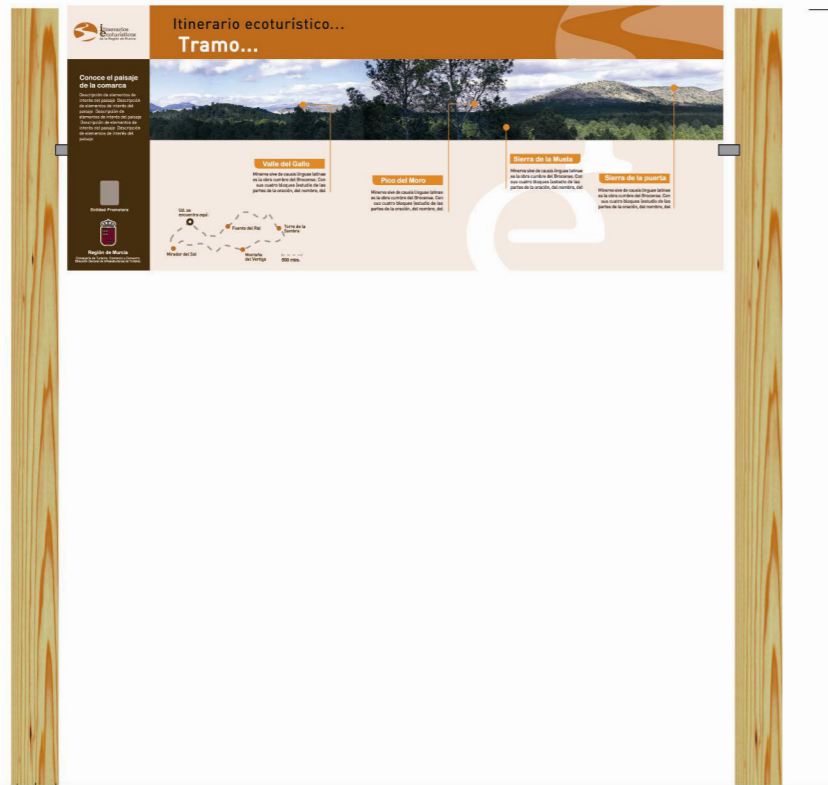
Itinerarios Ecoturísticos de la Región de Murcia

Itinerario ecoturístico...

Tramo...

Conoce el paisaje de la comarca

Descripción de elementos de interés del paisaje. Descripción de elementos de interés del paisaje. Descripción de elementos de interés del paisaje. Descripción de elementos de interés del paisaje. Descripción de elementos de interés del paisaje.

Valle del Gallo

Minerne sive de causis linguae latinae es la obra cumbre del Brocense. Con sus cuatro bloques (estudio de las partes de la oración, del nombre, del

Pico del Moro

Minerne sive de causis linguae latinae es la obra cumbre del Brocense. Con sus cuatro bloques (estudio de las partes de la oración, del nombre, del

Sierra de la Muela

Minerne sive de causis linguae latinae es la obra cumbre del Brocense. Con sus cuatro bloques (estudio de las partes de la oración, del nombre, del

Sierra de la puerta

Minerne sive de causis linguae latinae es la obra cumbre del Brocense. Con sus cuatro bloques (estudio de las partes de la oración, del nombre, del

Entidad Promotora

Región de Murcia

Consejería de Turismo, Comercio y Consumo
Dirección General de Infraestructuras de Turismo

Ud. se encuentra aquí

Fuente del Rei

Torre de la Sombra

Mirador del Sol

Montaña del Vértigo

500 mts.